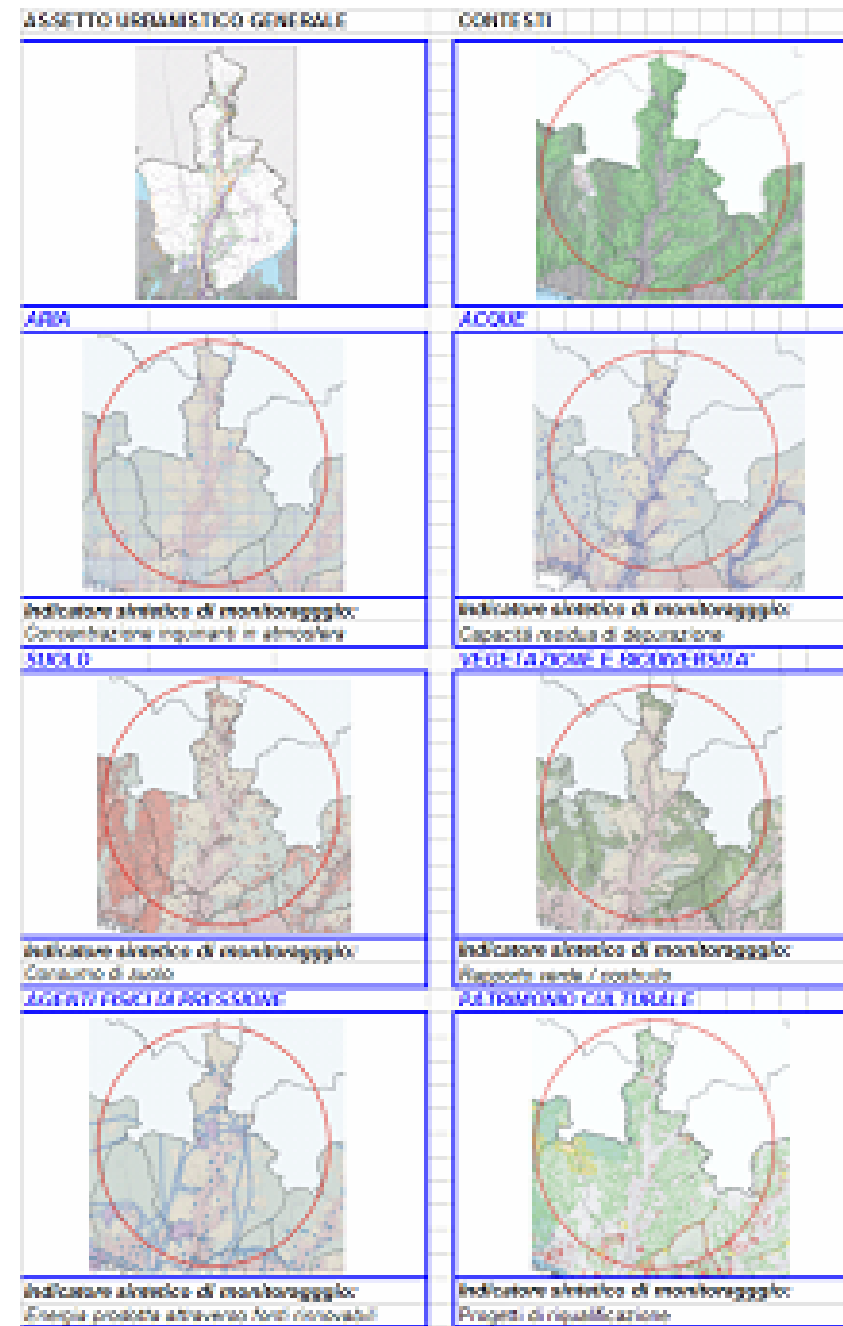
ASSETTO URBANISTICO GENERALE

CONTESTI

ARIA

ACQUE

Indicatore sintetico di monitoraggio:
Concentrazione inquinanti in atmosfera

Indicatore sintetico di monitoraggio:
Capacità residua di depurazione

SUOLO

VEGETAZIONE E BIODIVERSITA'

Indicatore sintetico di monitoraggio:
Consumo di suolo

Indicatore sintetico di monitoraggio:
Rapporto verde / costruito

AGENTI FISICI DI PRESSIONE

PATRIMONIO CULTURALE

Indicatore sintetico di monitoraggio:
Energia prodotta attraverso fonti rinnovabili

Indicatore sintetico di monitoraggio:
Progetti di riqualificazione